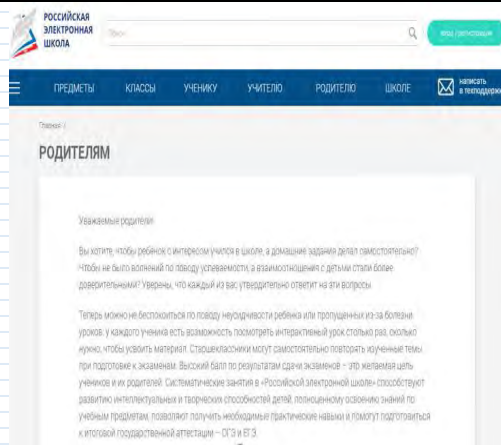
РОССИЙСКАЯ ЭЛЕКТРОННАЯ ШКОЛА

Поиск

Вход / регистрация

ПРЕДМЕТЫ КЛАССЫ УЧЕНИКУ УЧИТЕЛЮ РОДИТЕЛЮ ШКОЛЕ

написать в техподдержку

Главная /

РОДИТЕЛЯМ

Уважаемые родители!

Вы хотите, чтобы ребёнок с интересом учился в школе, а домашние задания делал самостоятельно? Чтобы не было волнений по поводу успеваемости, а взаимоотношения с детьми стали более доверительными? Уверены, что каждый из вас утвердительно ответит на эти вопросы.

Теперь можно не беспокоиться по поводу неусидчивости ребёнка или пропущенных из-за болезни уроков, у каждого ученика есть возможность посмотреть интерактивный урок столько раз, сколько нужно, чтобы усвоить материал. Старшеклассники могут самостоятельно повторять изученные темы при подготовке к экзаменам. Высокий балл по результатам сдачи экзаменов – это желаемая цель учеников и их родителей. Систематические занятия в «Российской электронной школе» способствуют развитию интеллектуальных и творческих способностей детей, полноценному освоению знаний по учебным предметам, позволяют получить необходимые практические навыки и помогут подготовиться к итоговой государственной аттестации – ОГЭ и ЕГЭ.